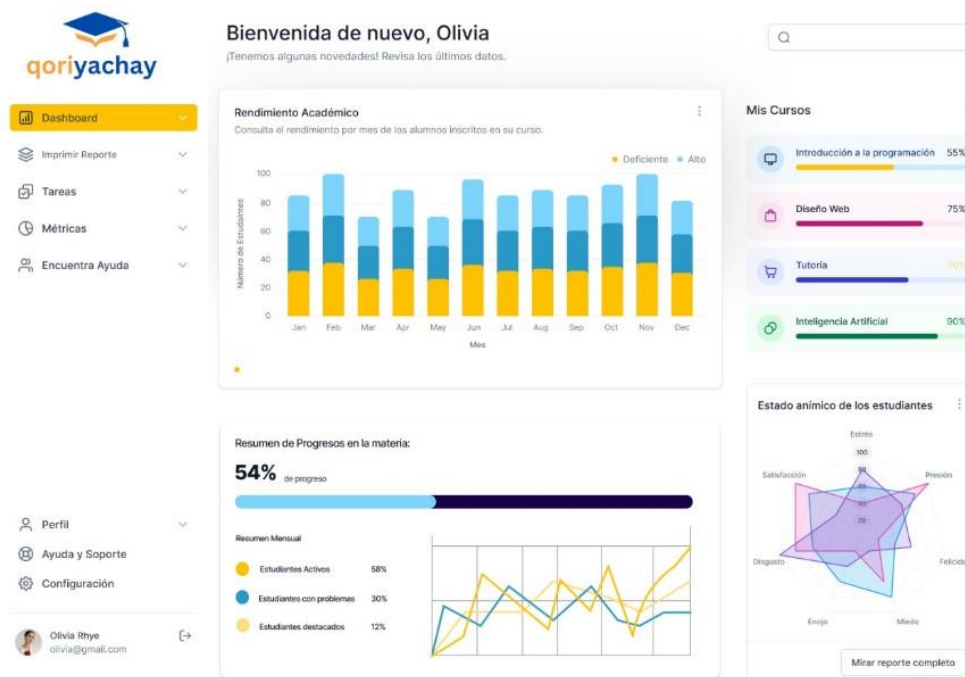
qoriyachay

Dashboard
Imprimir Reporte
Tareas
Métricas
Encuentra Ayuda

Perfil
Ayuda y Soporte
Configuración

Olivia Rhye
olivia@gmail.com

Bienvenida de nuevo, Olivia
¡Tenemos algunas novedades! Revisa los últimos datos.

Rendimiento Académico
Consulta el rendimiento por mes de los alumnos inscritos en su curso.

Deficiente Alto

Número de Estudiantes
100
80
60
40
20
0
Jan Feb Mar Apr May Jun Jul Aug Sep Oct Nov Dec
Mes

Resumen de Progresos en la materia:
54% de progreso

Resumen Mensual
Estudiantes Activos 58%
Estudiantes con problemas 30%
Estudiantes destacados 12%

Mis Cursos
Introducción a la programación 55%
Diseño Web 75%
Tutoría 70%
Inteligencia Artificial 90%

Estado anímico de los estudiantes
Estrés
100
80
60
40
20
Presión
Felicidad
Miedo
Enojo
Disgusto
Satisfacción

Mirar reporte completo